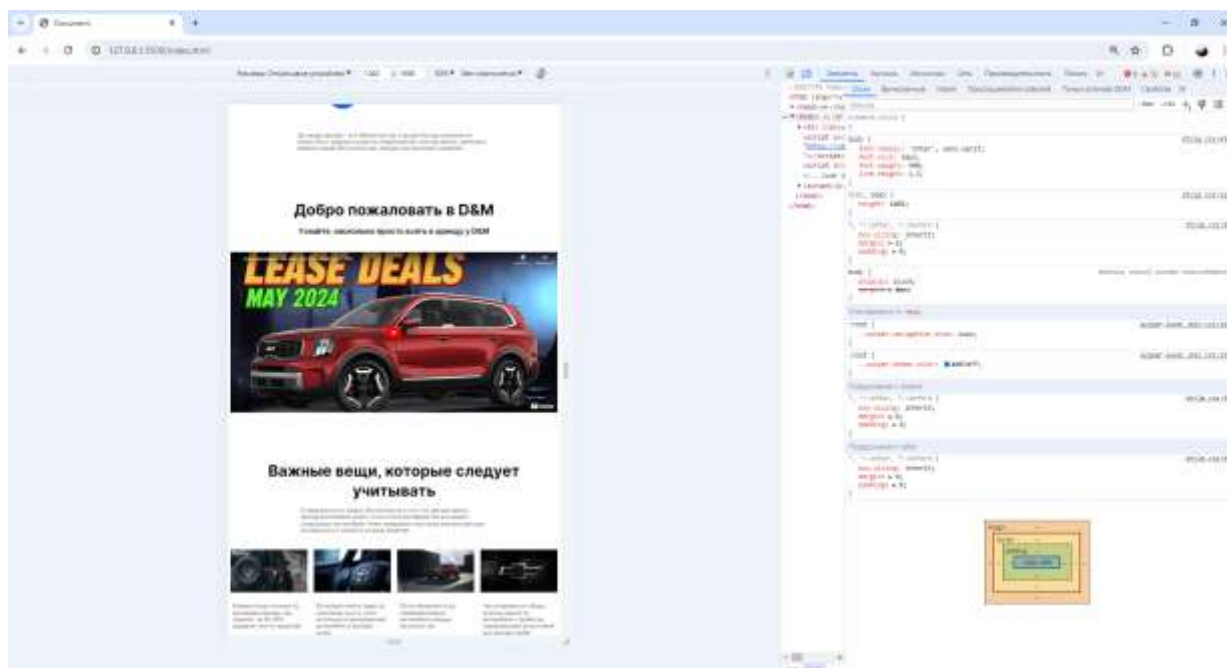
Добро пожаловать в D&M

Узнайте, насколько просто взять в аренду у D&M

LEASE DEALS
MAY 2024

Важные вещи, которые следует учитывать

body {
font-family: 'Inter', sans-serif;
font-size: 16px;
font-weight: 400;
line-height: 1.5;
}

html, body {
height: 100%;
}

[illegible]